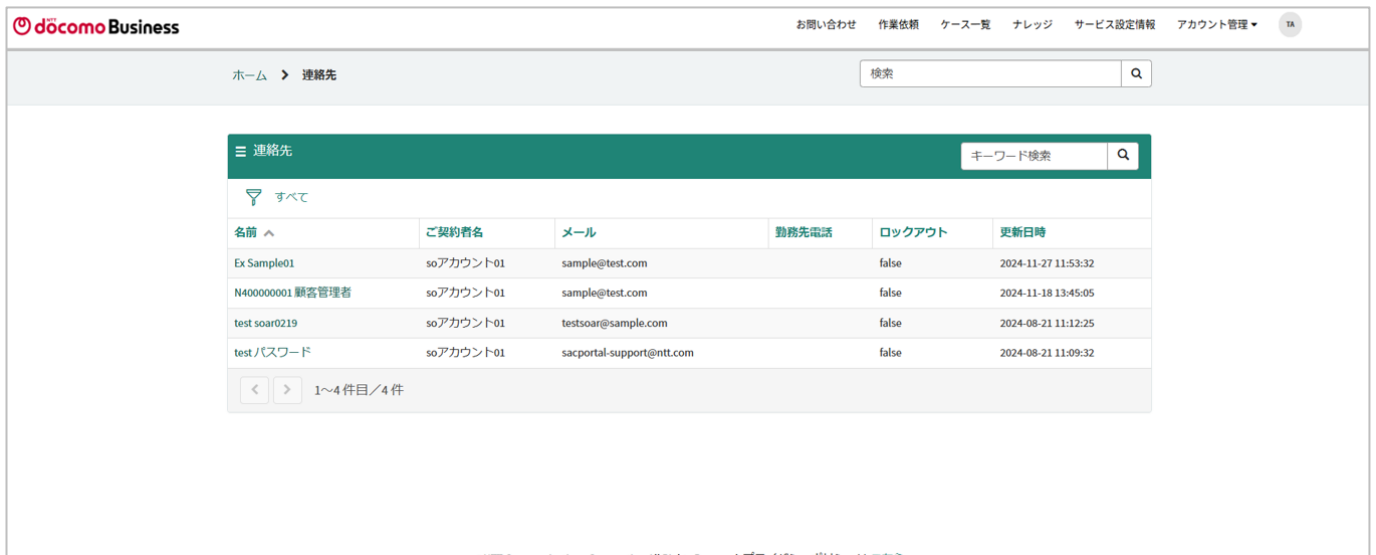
NTT docomo Business

お問い合わせ 作業依頼 ケース一覧 ナレッジ サービス設定情報 アカウント管理 TA

ホーム > 連絡先

検索

連絡先

キーワード検索

すべて

| 名前 | ご契約者名 | メール | 勤務先電話 | ロックアウト | 更新日時 |
|---|---|---|---|---|---|
| Ex Sample01 | soアカウント01 | sample@test.com | | false | 2024-11-27 11:53:32 |
| N400000001 顧客管理者 | soアカウント01 | sample@test.com | | false | 2024-11-18 13:45:05 |
| test soar0219 | soアカウント01 | testsoar@sample.com | | false | 2024-08-21 11:12:25 |
| test パスワード | soアカウント01 | sacportal-support@ntt.com | | false | 2024-08-21 11:09:32 |

1~4 件目／4 件

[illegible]